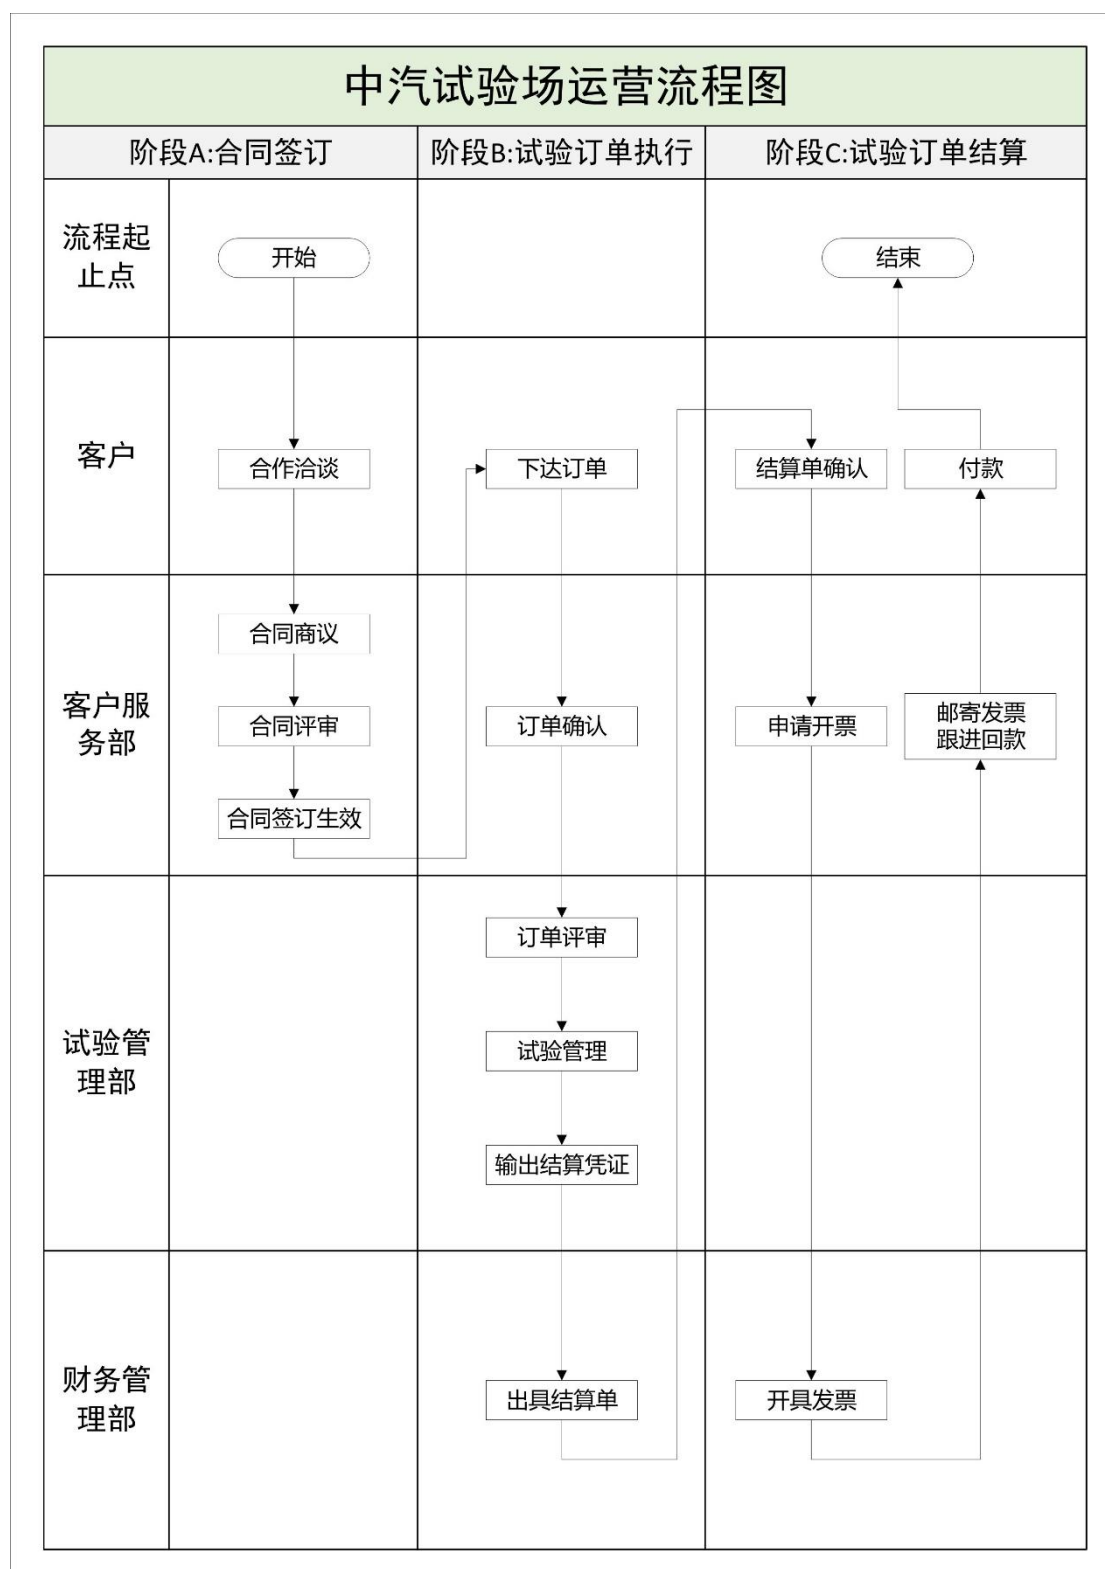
中汽试验场运营流程图

| | 阶段A:合同签订 | 阶段B:试验订单执行 | 阶段C:试验订单结算 |
|---|---|---|---|
| 流程起止点 | 开始 | | 结束 |
| 客户 | 合作洽谈 | 下达订单 | 结算单确认 付款 |
| 客户服务部 | 合同商议 合同评审 合同签订生效 | 订单确认 | 申请开票 邮寄发票跟进回款 |
| 试验管理部 | | 订单评审 试验管理 输出结算凭证 | |
| 财务管理部 | | 出具结算单 | 开具发票 |